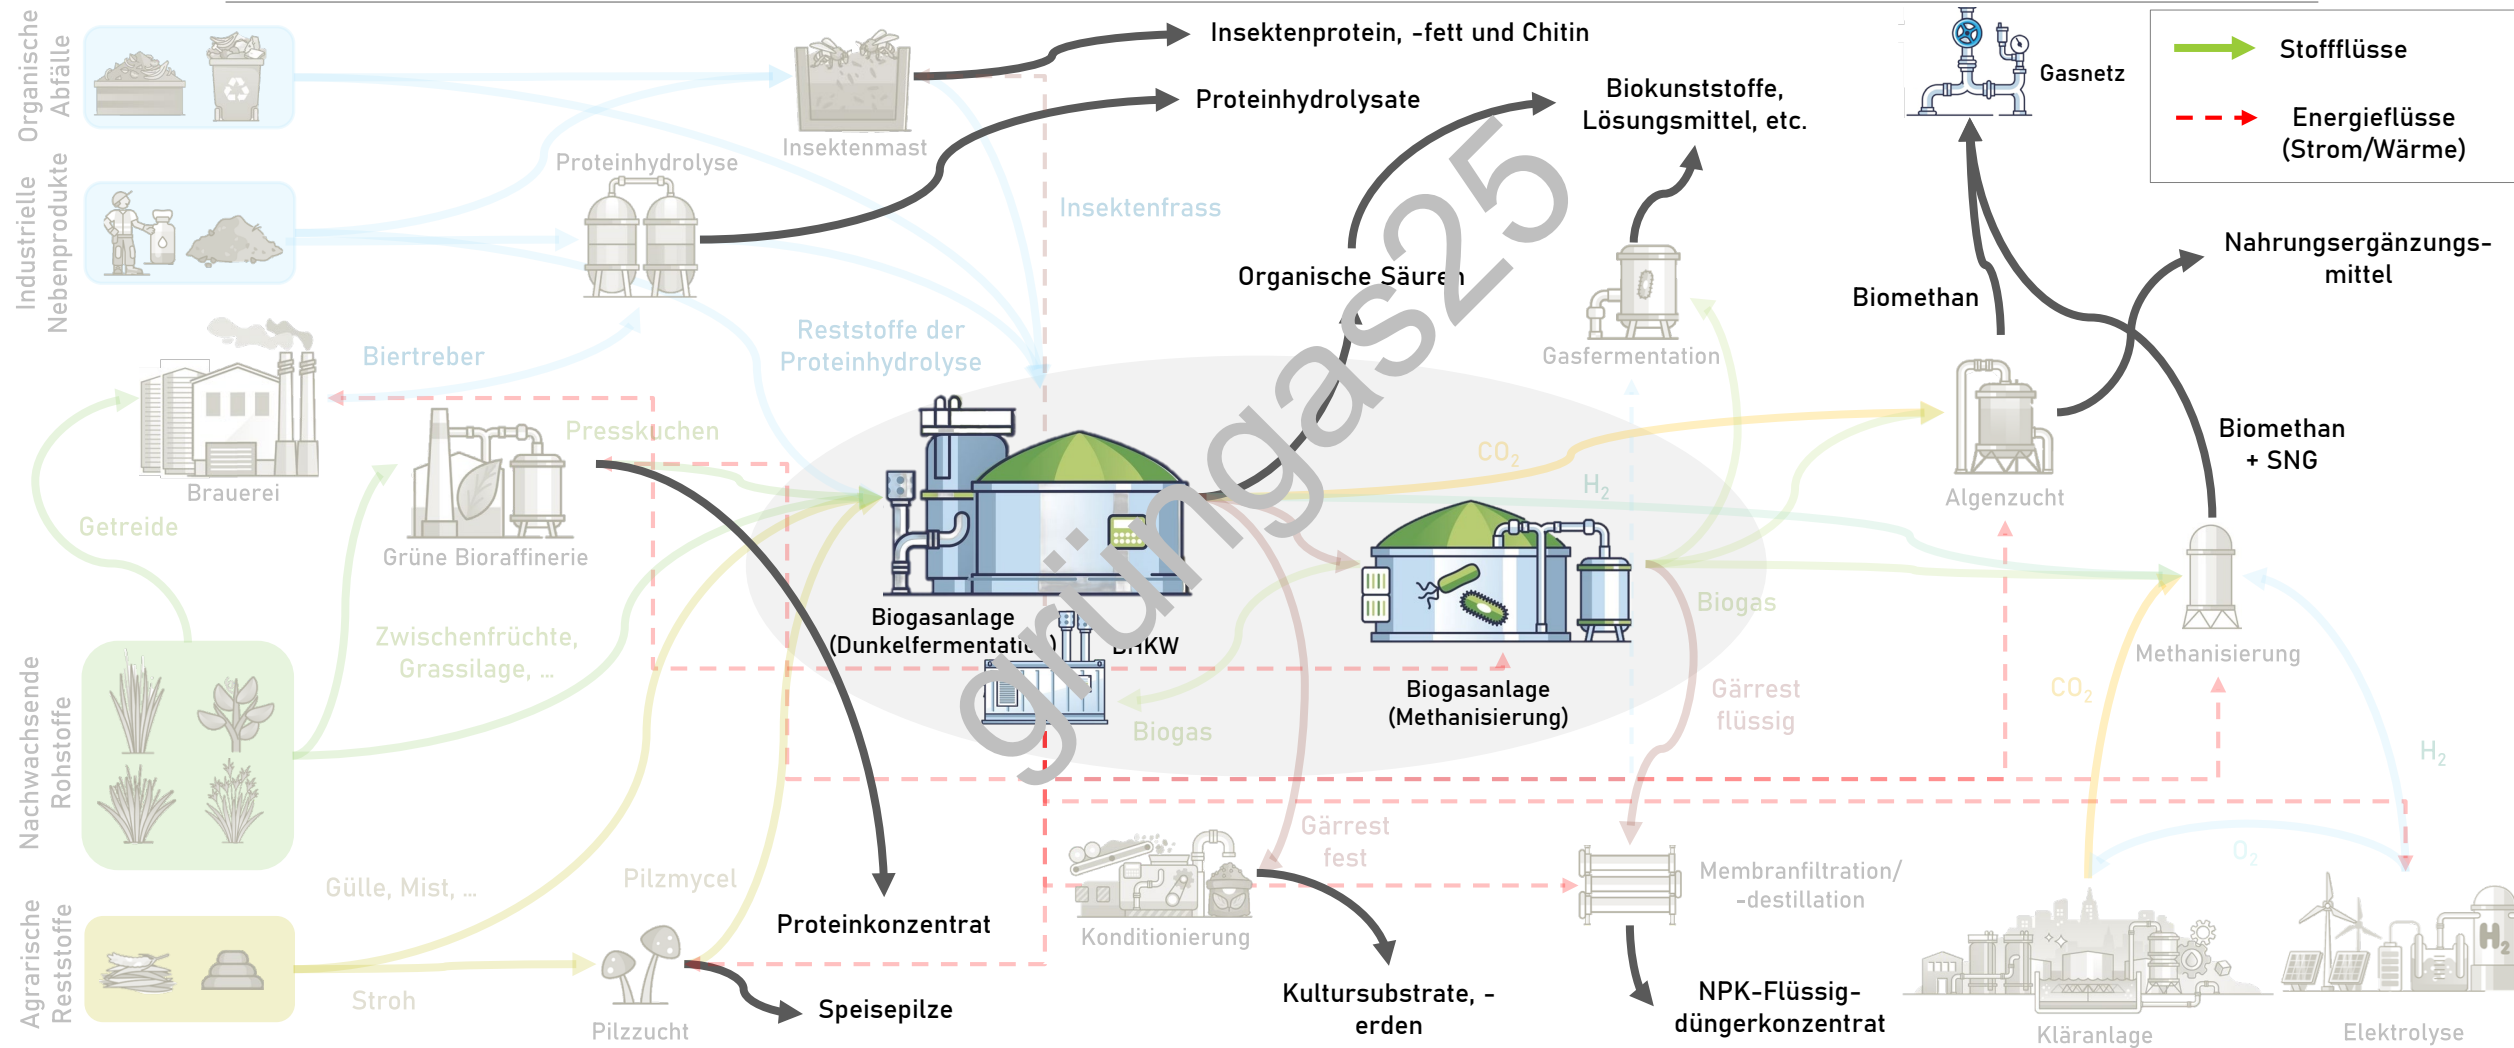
Organische Abfälle

Industrielle Nebenprodukte

Nachwachsende Rohstoffe

Agrarische Reststoffe

Insektenprotein, -fett und Chitin

Proteinhydrolysate

Biokunststoffe, Lösungsmittel, etc.

Gasnetz

Stoffflüsse

Energieflüsse (Strom/Wärme)

Insektenmast

Proteinhydrolyse

Insektenfrass

Organische Säuren

Nahrungsergänzungsmittel

Biomethan

Biertreber

Reststoffe der Proteinhydrolyse

Gasfermentation

Brauerei

Presskuchen

$CO_2$

$H_2$

Algenzucht

Biomethan + SNG

Getreide

Grüne Bioraffinerie

Biogasanlage (Dunkelfermentation)

BHKW

Biogasanlage (Methanisierung)

Biogas

Methanisierung

Zwischenfrüchte, Grassilage, ...

Biogas

Gärrest flüssig

$CO_2$

$H_2$

Gärrest fest

$O_2$

Gülle, Mist, ...

Pilzmycel

Membranfiltration/ -destillation

Proteinkonzentrat

Konditionierung

Stroh

Speisepilze

Kultursubstrate, -erden

NPK-Flüssig-düngerkonzentrat

Pilzzucht

Kläranlage

Elektrolyse

grüngas25